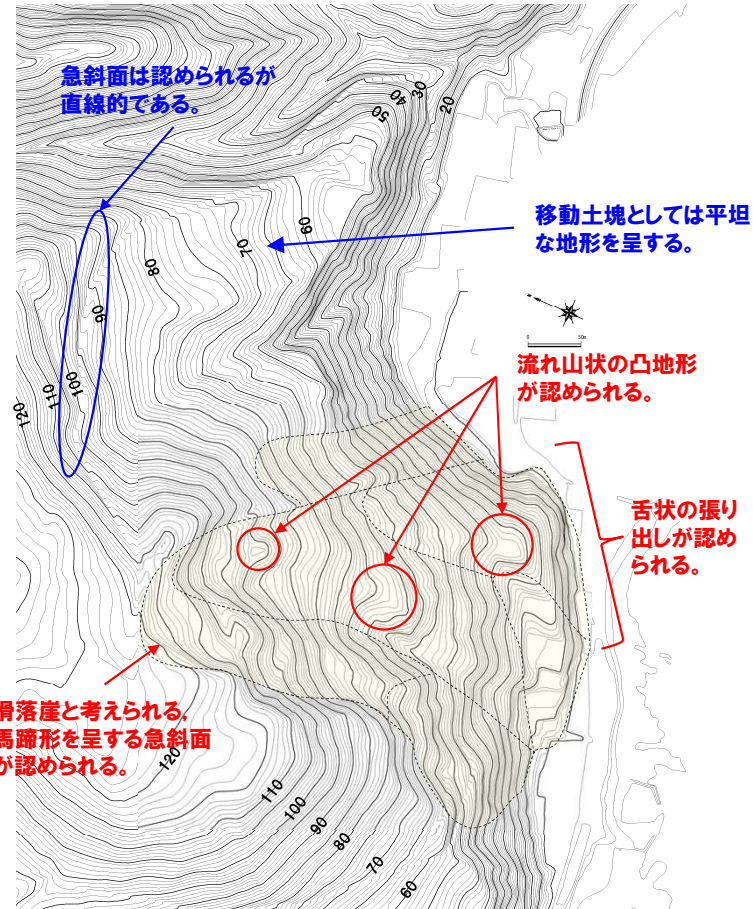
急斜面は認められるが直線的である。

移動土塊としては平坦な地形を呈する。

流れ山状の凸地形が認められる。

舌状の張り出しが認められる。

滑落崖と考えられる、馬蹄形を呈する急斜面が認められる。

50
40
30
20
60
70
80
90
100
110
120
120
110
100
90
80
70
60
0
50m